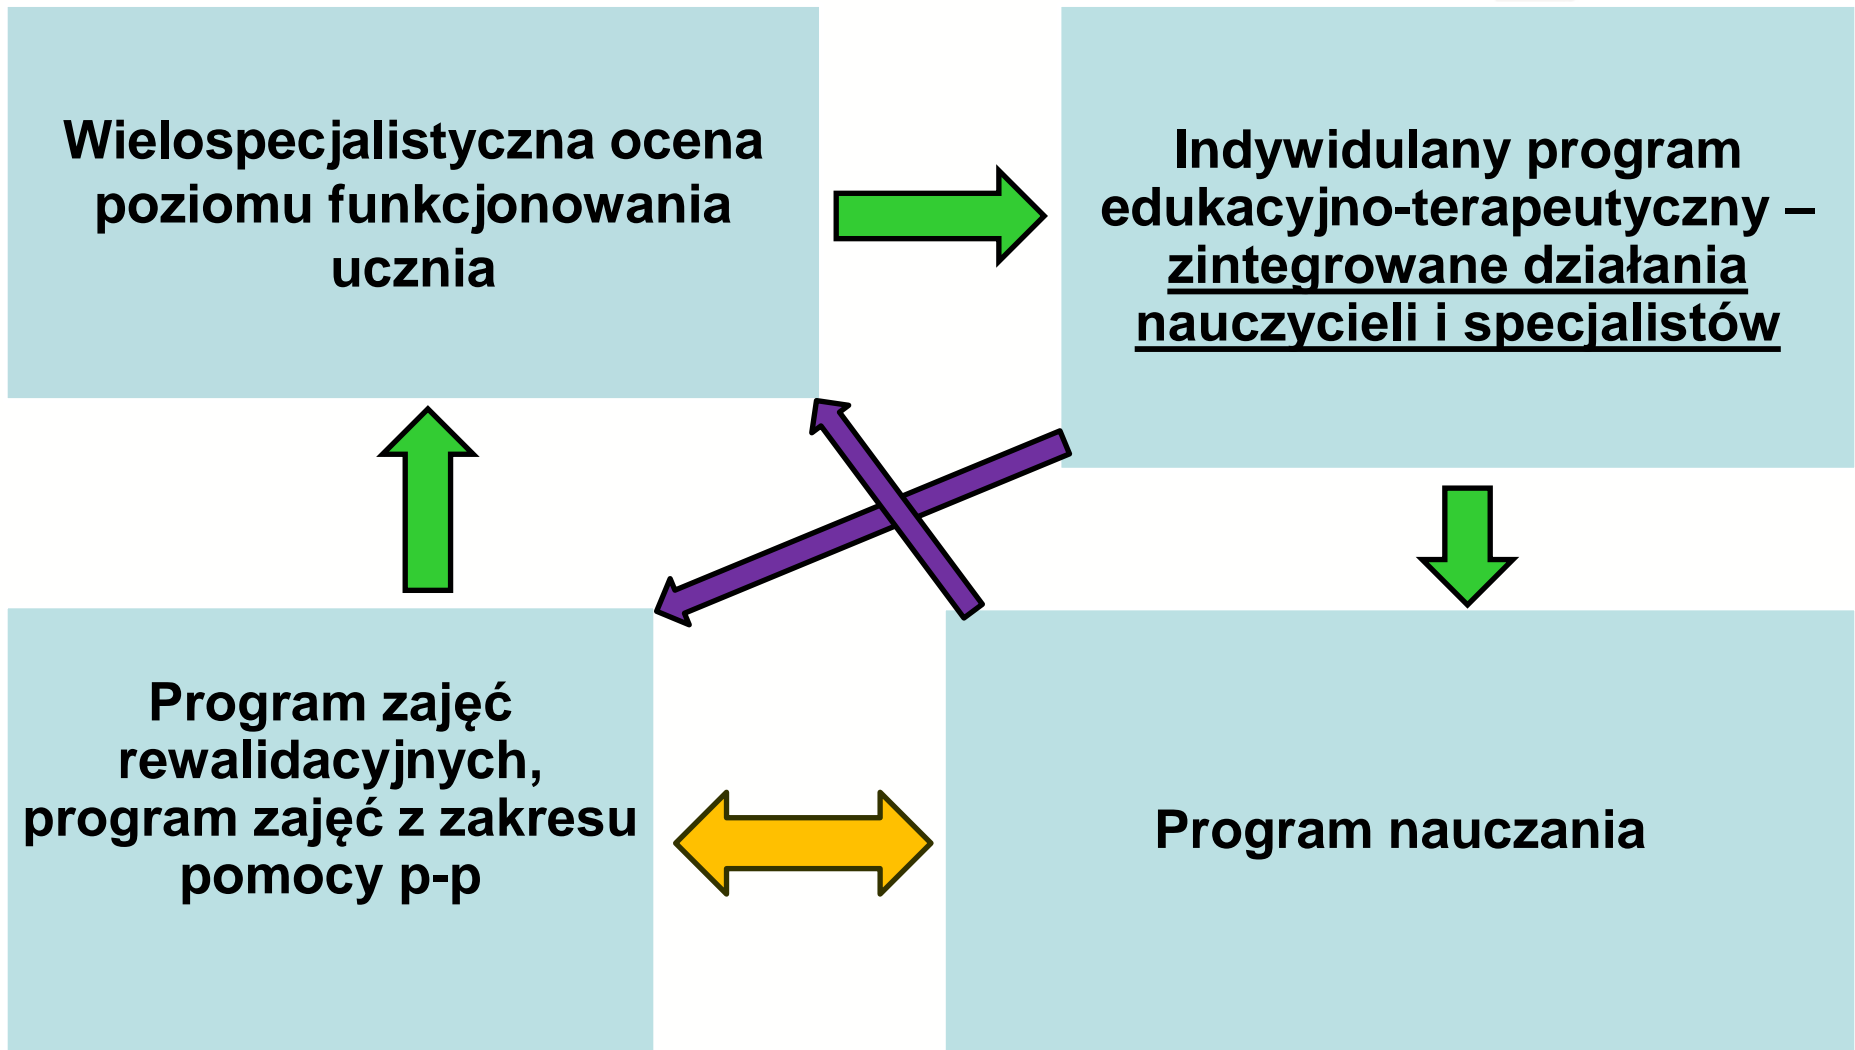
Wielospecjalistyczna ocena poziomu funkcjonowania ucznia

Indywidulany program edukacyjno-terapeutyczny – zintegrowane działania nauczycieli i specjalistów

Program zajęć rewalidacyjnych, program zajęć z zakresu pomocy p-p

Program nauczania